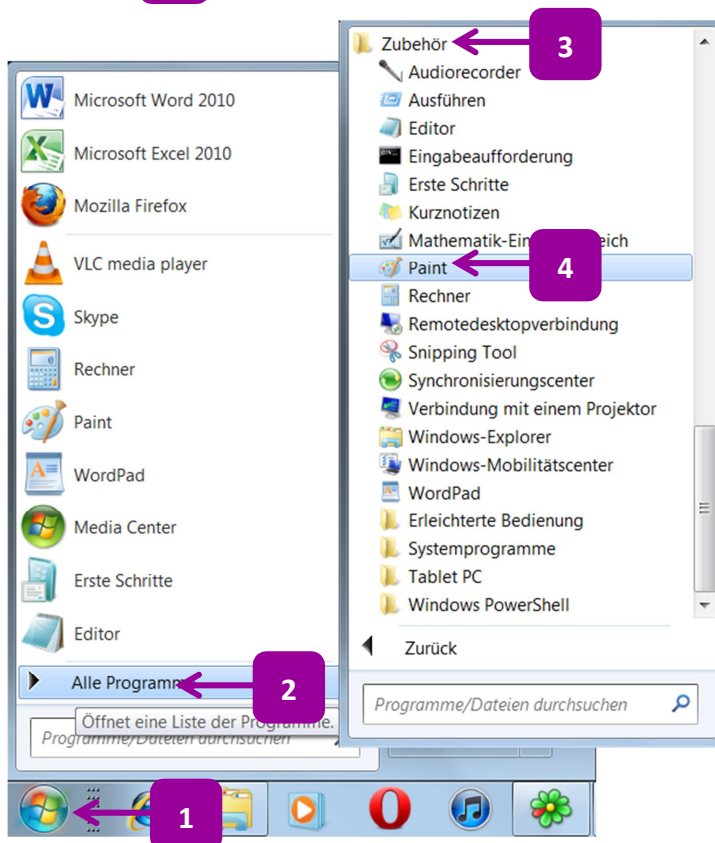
Microsoft Word 2010
Microsoft Excel 2010
Mozilla Firefox
VLC media player
Skype
Rechner
Paint
WordPad
Media Center
Erste Schritte
Editor
Alle Programm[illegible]
2
Öffnet eine Liste der Programme.
Programme/Dateien durchsuchen
1

Zubehör
3
Audiorecorder
Ausführen
Editor
Eingabeaufforderung
Erste Schritte
Kurznotizen
Mathematik-Ein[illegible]eich
Paint
4
Rechner
Remotedesktopverbindung
Snipping Tool
Synchronisierungscenter
Verbindung mit einem Projektor
Windows-Explorer
Windows-Mobilitätscenter
WordPad
Erleichterte Bedienung
Systemprogramme
Tablet PC
Windows PowerShell
Zurück
Programme/Dateien durchsuchen